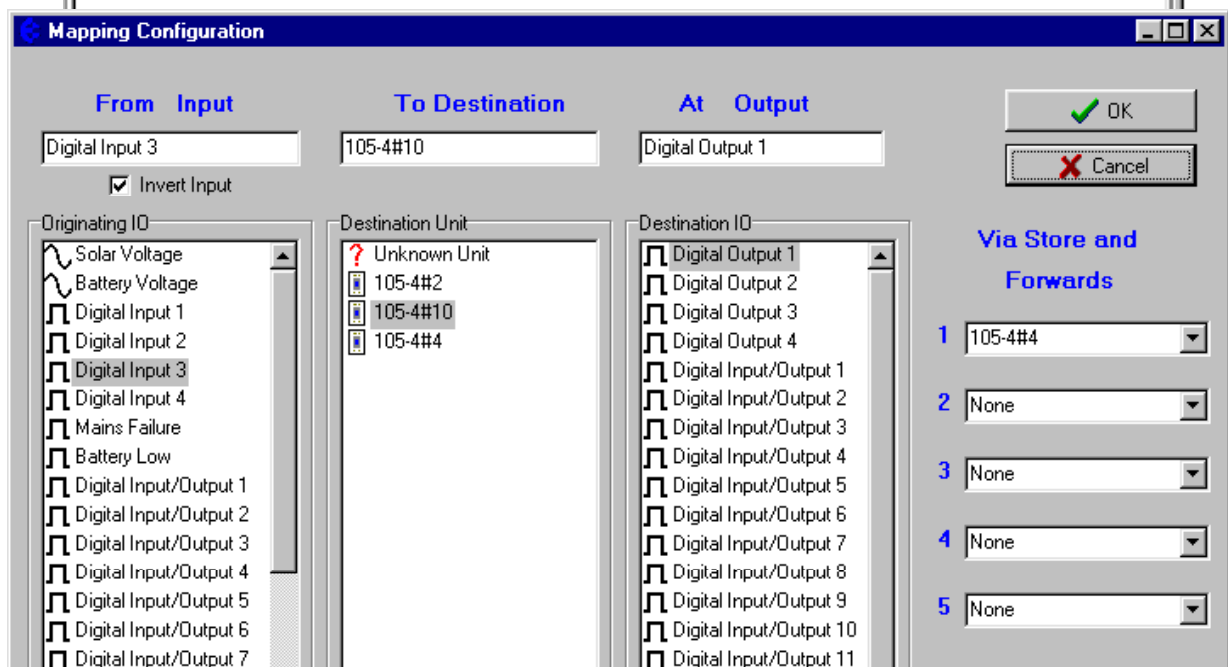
Mapping Configuration

From Input
Digital Input 3
Invert Input

To Destination
105-4#10

At Output
Digital Output 1

OK
Cancel

Originating IO
Solar Voltage
Battery Voltage
Digital Input 1
Digital Input 2
Digital Input 3
Digital Input 4
Mains Failure
Battery Low
Digital Input/Output 1
Digital Input/Output 2
Digital Input/Output 3
Digital Input/Output 4
Digital Input/Output 5
Digital Input/Output 6
Digital Input/Output 7

Destination Unit
Unknown Unit
105-4#2
105-4#10
105-4#4

Destination IO
Digital Output 1
Digital Output 2
Digital Output 3
Digital Output 4
Digital Input/Output 1
Digital Input/Output 2
Digital Input/Output 3
Digital Input/Output 4
Digital Input/Output 5
Digital Input/Output 6
Digital Input/Output 7
Digital Input/Output 8
Digital Input/Output 9
Digital Input/Output 10
Digital Input/Output 11

Via Store and Forwards
1 105-4#4
2 None
3 None
4 None
5 None